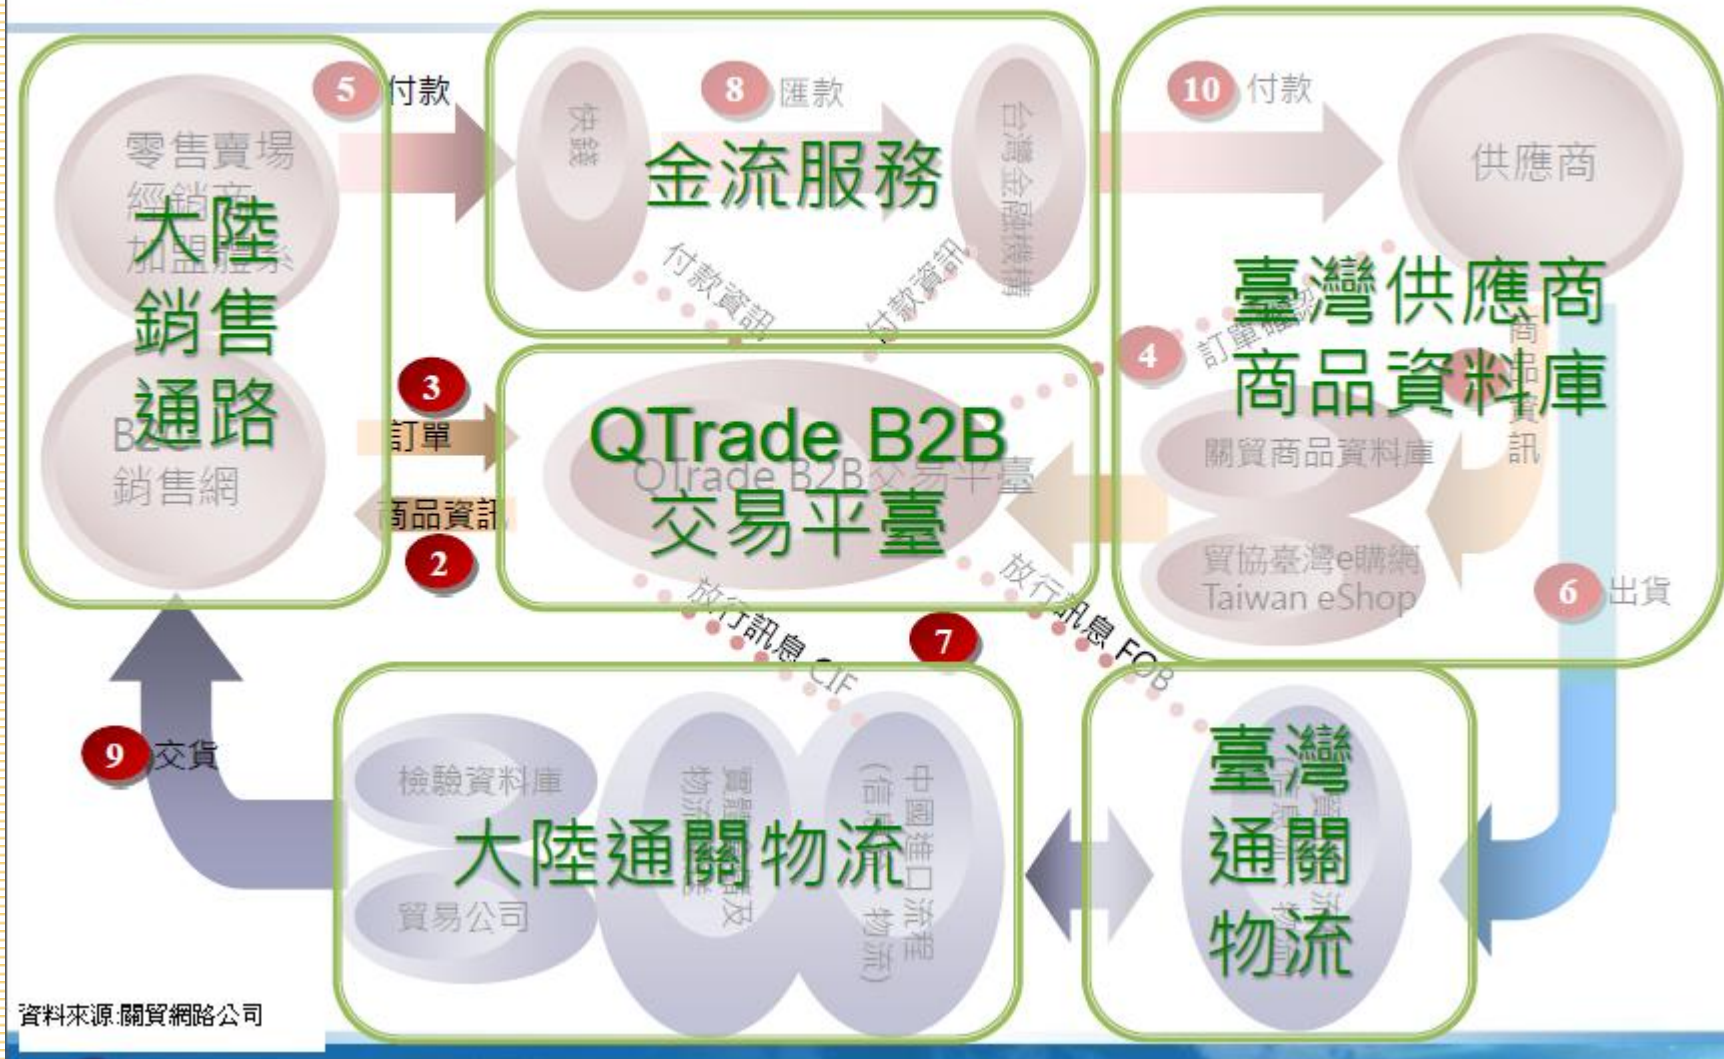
5 付款
零售賣場
經銷商
加盟體系
大陸
銷售
通路
B2C
銷售網

8 匯款
快錢
金流服務
台灣金融機構
付款資訊
付款資訊

10 付款
供應商
臺灣供應商
商品資料庫
4 訂單確認
商品資訊
關貿商品資料庫
貿協臺灣e購網
Taiwan eShop
6 出貨

3
訂單
商品資訊
2
QTrade B2B
交易平臺
QTrade B2B交易平臺

放行訊息 CIF
7
放行訊息 FOB

9 交貨
檢驗資料庫
貿易公司
實體通關及物流
中國進口流程（信息、物流）
大陸通關物流

臺灣
通關
物流

資料來源:關貿網路公司